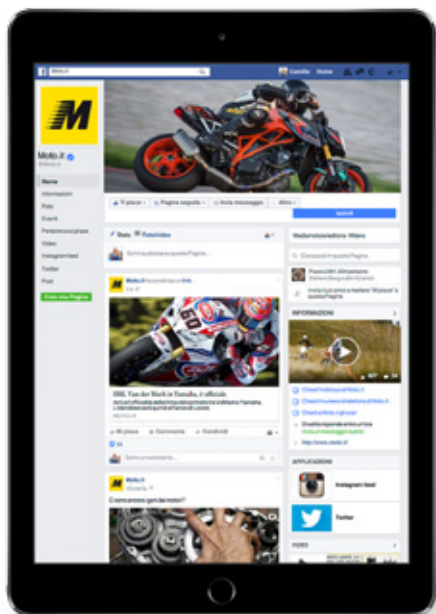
Moto.it

Lucilla Home

M

Moto.it
@Moto.it

Home
Informazioni
Foto
Eventi
Persone a cui piace
Video
Instagram feed
Twitter
Post

Crea una Pagina

Ti piace
Pagina seguita
Invia messaggio
Altro

Iscriviti

Stato
Foto/video

Scrivi qualcosa su questa Pagina...

Moto.it ha condiviso un link.

SBK, Van der Mark in Yamaha, è ufficiale

Mi piace
Commenta
Condividi

Scrivi un commento...

Moto.it

Come sono i giri dei motori?

Inviti

Persone a cui piace

INFORMAZIONI

Chiedi l'indirizzo di Moto.it
Chiedi il numero di telefono di Moto.it
Chiedi l'orario degli orari

http://www.moto.it

APPLICAZIONI

Instagram feed

Twitter

VIDEO